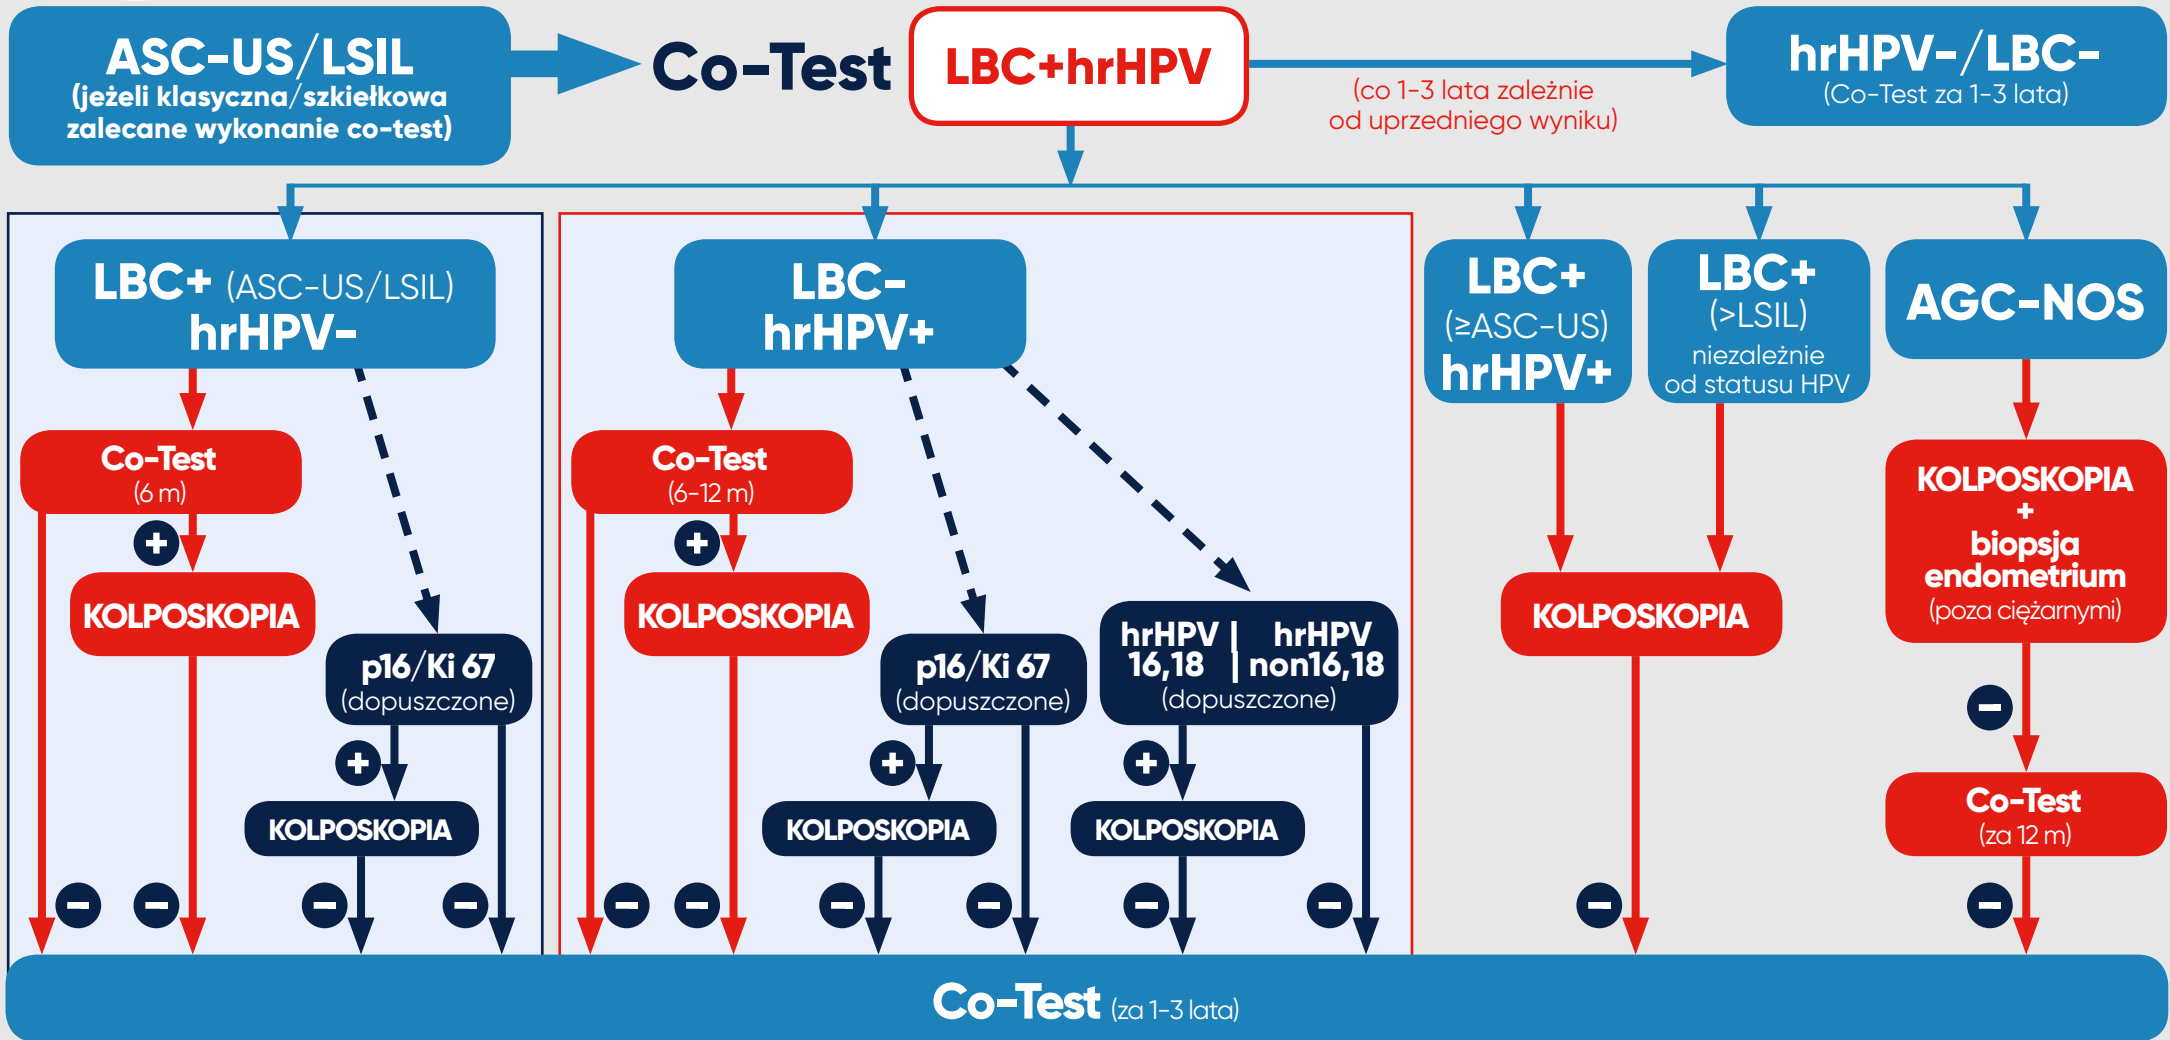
ASC-US/LSIL
(jeżeli klasyczna/szkiełkowa zalecane wykonanie co-test)

Co-Test

LBC+hrHPV

(co 1-3 lata zależnie od uprzedniego wyniku)

hrHPV-/LBC-
(Co-Test za 1-3 lata)

LBC+ (ASC-US/LSIL)
hrHPV-

Co-Test
(6 m)

+

KOLPOSKOPIA

p16/Ki 67
(dopuszczone)

+

KOLPOSKOPIA

LBC-
hrHPV+

Co-Test
(6-12 m)

+

KOLPOSKOPIA

p16/Ki 67
(dopuszczone)

+

KOLPOSKOPIA

hrHPV 16,18 | hrHPV non16,18
(dopuszczone)

+

KOLPOSKOPIA

LBC+
(≥ASC-US)
hrHPV+

LBC+
(>LSIL)
niezależnie od statusu HPV

KOLPOSKOPIA

AGC-NOS

KOLPOSKOPIA
+
biopsja endometrium
(poza ciężarnymi)

Co-Test
(za 12 m)

Co-Test (za 1-3 lata)